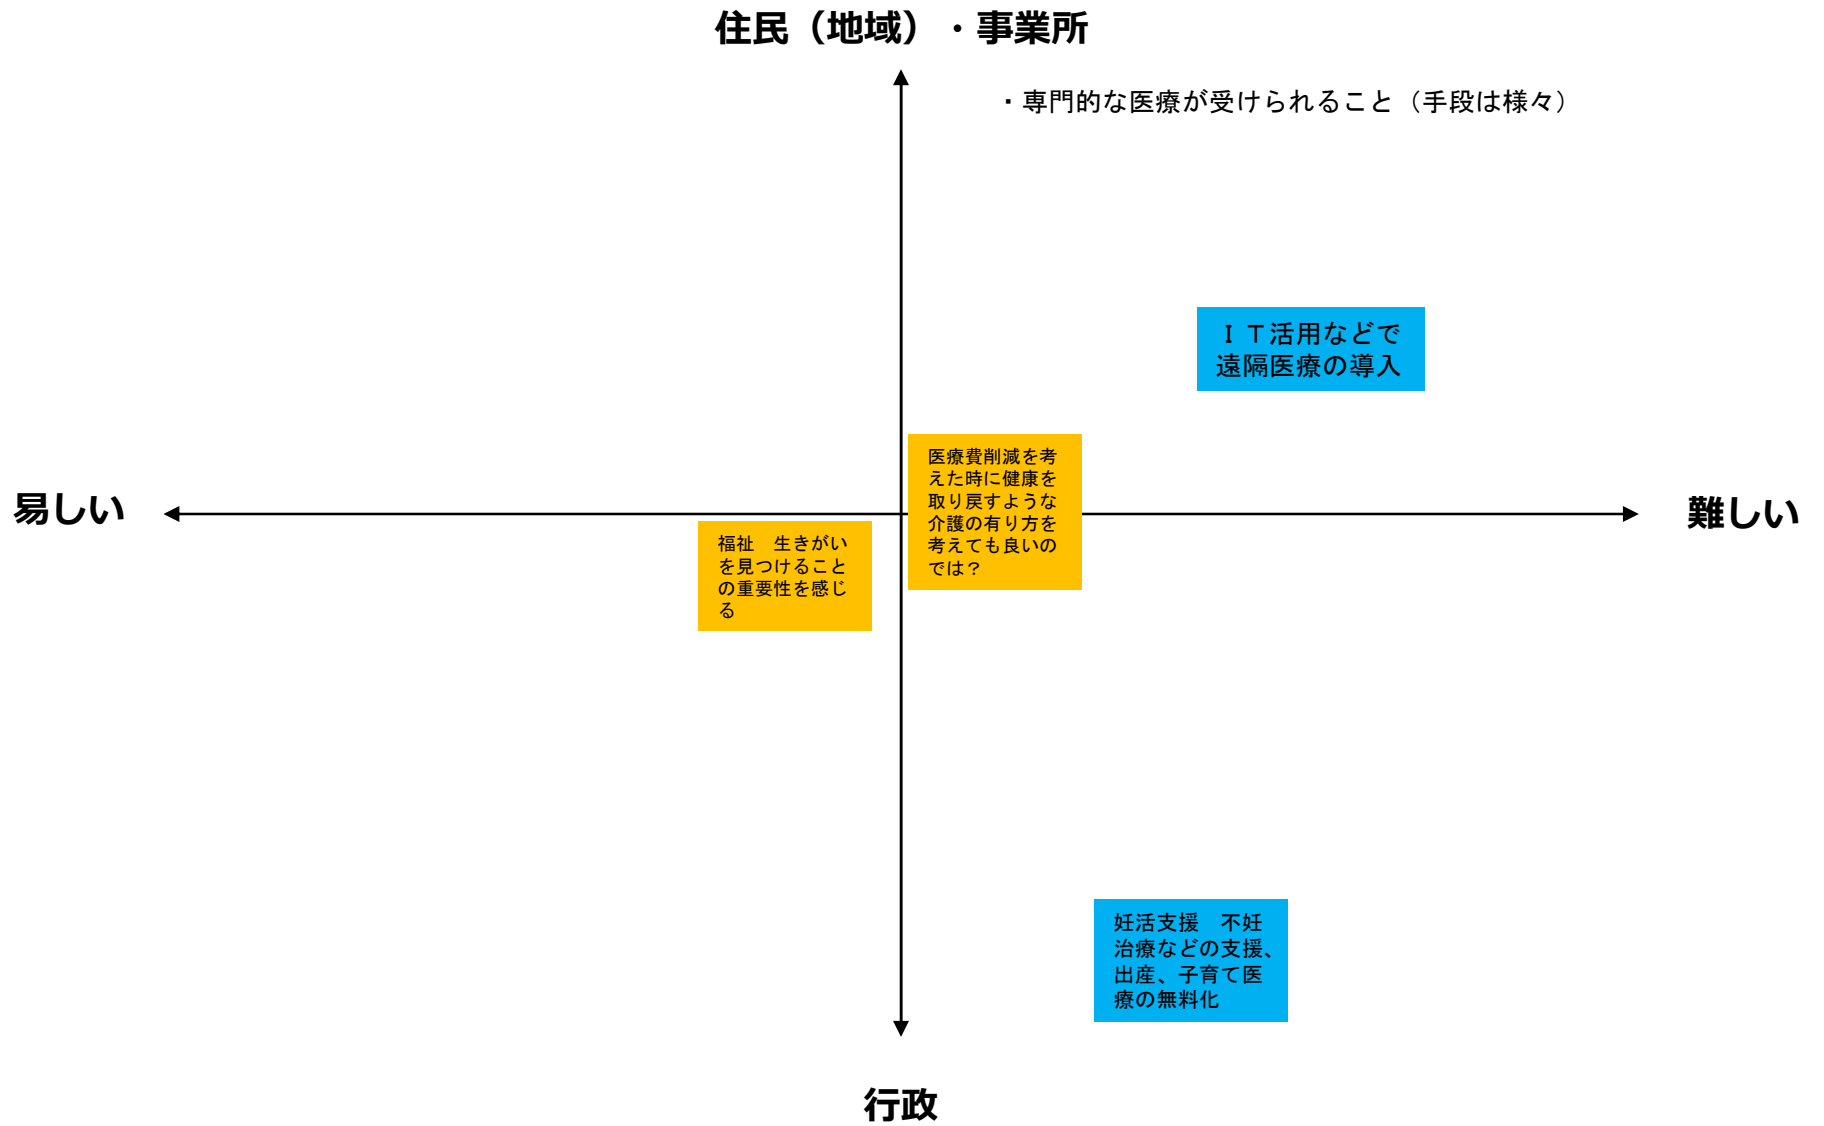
住民（地域）・事業所

・専門的な医療が受けられること（手段は様々）

ＩＴ活用などで遠隔医療の導入

易しい

難しい

医療費削減を考えた時に健康を取り戻すような介護の有り方を考えても良いのでは？

福祉　生きがいを見つけることの重要性を感じる

妊活支援　不妊治療などの支援、出産、子育て医療の無料化

行政